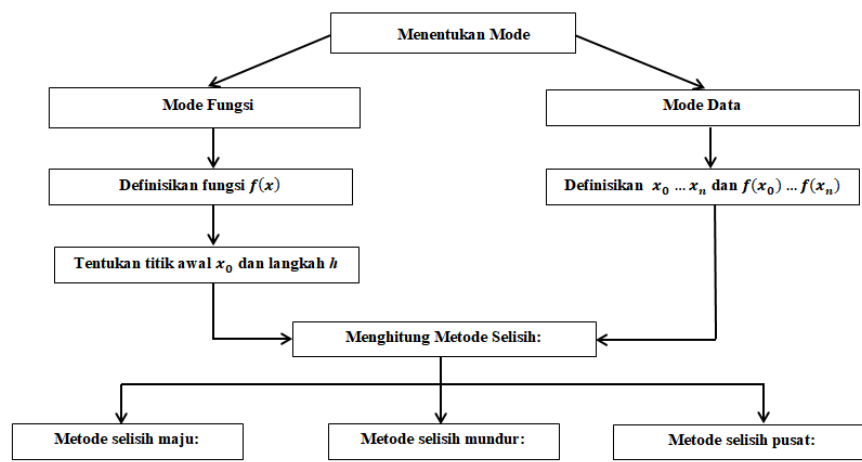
Menentukan Mode

Mode Fungsi

Mode Data

Definisikan fungsi $f(x)$

Definisikan $x_0 \dots x_n$ dan $f(x_0) \dots f(x_n)$

Tentukan titik awal $x_0$ dan langkah $h$

Menghitung Metode Selisih:

Metode selisih maju:

Metode selisih mundur:

Metode selisih pusat: